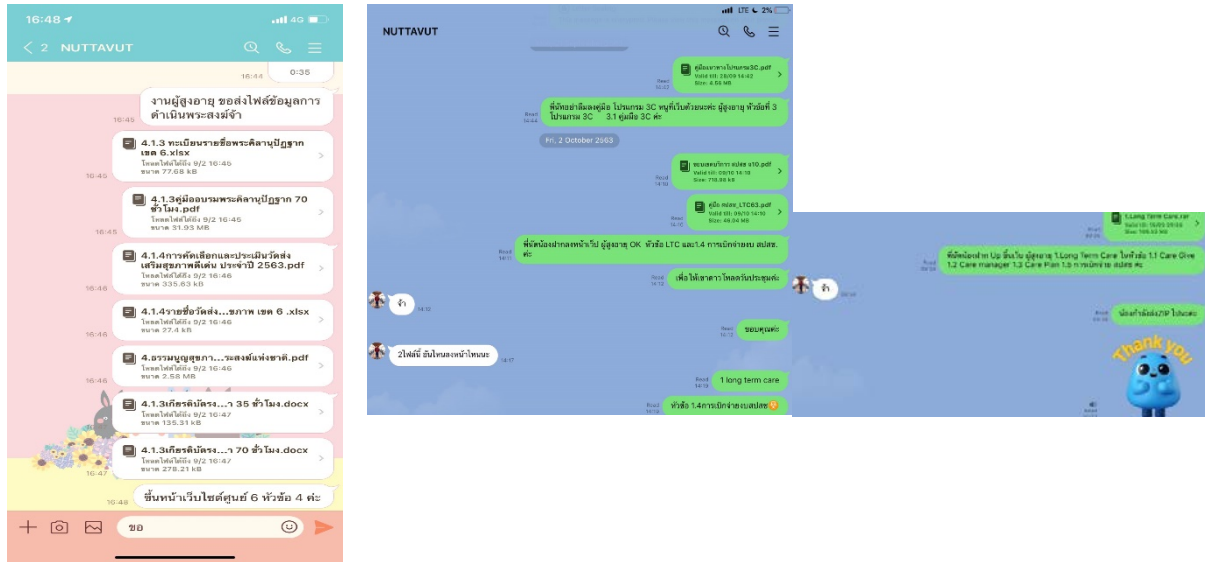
16:48
4G
< 2 NUTTAVUT

16:44 0:35

16:45 งานผู้สูงอายุ ขอส่งไฟล์ข้อมูลการดำเนินพระสงฆ์จ้า

16:45 4.1.3 ทะเบียนรายชื่อพระคิลานุปัฏฐาก เขต 6.xlsx
โหลดได้ถึง 9/2 16:45
ขนาด 77.68 kB

16:45 4.1.3คู่มืออบรมพระคิลานุปัฏฐาก 70 ชั่วโมง.pdf
โหลดได้ถึง 9/2 16:46
ขนาด 31.93 MB

16:46 4.1.4การคัดเลือกและประเมินวัดส่งเสริมสุขภาพดีเด่น ประจำปี 2563.pdf
โหลดได้ถึง 9/2 16:46
ขนาด 335.63 kB

16:46 4.1.4รายชื่อวัดส่ง...ขภาพ เขต 6 .xlsx
โหลดได้ถึง 9/2 16:46
ขนาด 27.4 kB

16:46 4.ธรรมนูญสุขภา...ระสงฆ์แห่งชาติ.pdf
โหลดได้ถึง 9/2 16:46
ขนาด 2.58 MB

16:47 4.1.3เกียรติบัตรง...า 35 ชั่วโมง.docx
โหลดได้ถึง 9/2 16:47
ขนาด 135.31 kB

16:47 4.1.3เกียรติบัตรง...า 70 ชั่วโมง.docx
โหลดได้ถึง 9/2 16:47
ขนาด 278.21 kB

16:48 ขึ้นหน้าเว็บไซต์ศูนย์ 6 หัวข้อ 4 ค่ะ

ขอ

NUTTAVUT

Read คู่มือการทางโปรแกรม3C.pdf
Valid till: 28/09 14:42
Size: 4.56 MB

Read พี่ฝากช่วยลงคู่มือ โปรแกรม 3C หนูที่เว็บด้วยนะคะ ผู้สูงอายุ หัวข้อที่ 3 โปรแกรม 3C 3.1 คู่มือ 3C ค่ะ

Fri, 2 October 2563

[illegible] สปสช ภ10.pdf
Valid till: 09/10 14:10
Size: 718.89 kB

คู่มือ สปสช_LTC63.pdf
Valid till: 09/10 14:10
Size: 49.04 MB

Read พี่นัทน้องฝากลงหน้าเว็บ ผู้สูงอายุ OK หัวข้อ LTC และ1.4 การเบิกจ่ายงบ สปสช. ค่ะ

Read เพื่อให้เขาดาวโหลดวันประชุมค่ะ

จ้า

Read ขอบคุณค่ะ

2ไฟล์นี้ อันไหนลงหน้าไหนนะ

Read 1 long term care

Read หัวข้อ 1.4การเบิกจ่ายงบสปสช

1.Long Term Care.rar
Valid till: 16/03 09:09
Size: 199.53 MB

Read พี่นัทน้องฝาก Up ขึ้นเว็บ ผู้สูงอายุ 1.Long Term Care ในหัวข้อ 1.1 Care Give 1.2 Care manager 1.3 Care Plan 1.5 การเบิกจ่าย สปสช ค่ะ

จ้า

Read น้องทำเป็นไฟล์ZIP ไว้นะคะ

Thank you